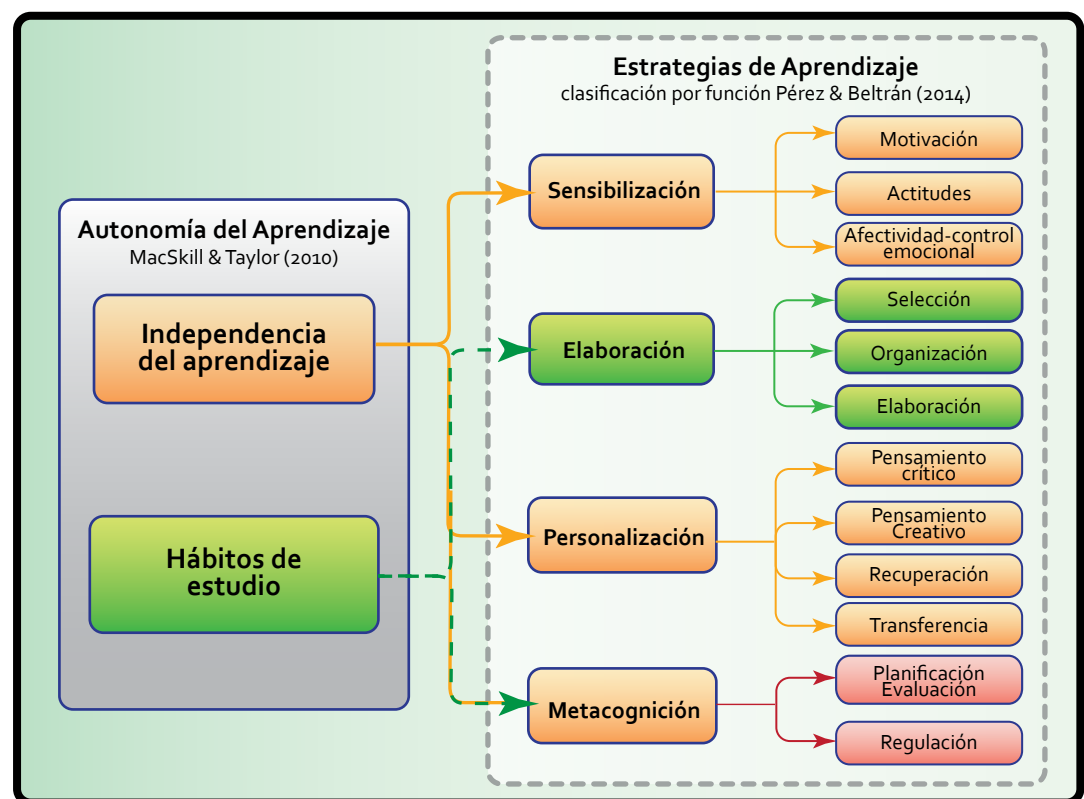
Autonomía del Aprendizaje
MacSkill & Taylor (2010)

Independencia del aprendizaje

Hábitos de estudio

Estrategias de Aprendizaje
clasificación por función Pérez & Beltrán (2014)

Sensibilización

Motivación

Actitudes

Afectividad-control emocional

Elaboración

Selección

Organización

Elaboración

Personalización

Pensamiento crítico

Pensamiento Creativo

Recuperación

Transferencia

Metacognición

Planificación Evaluación

Regulación